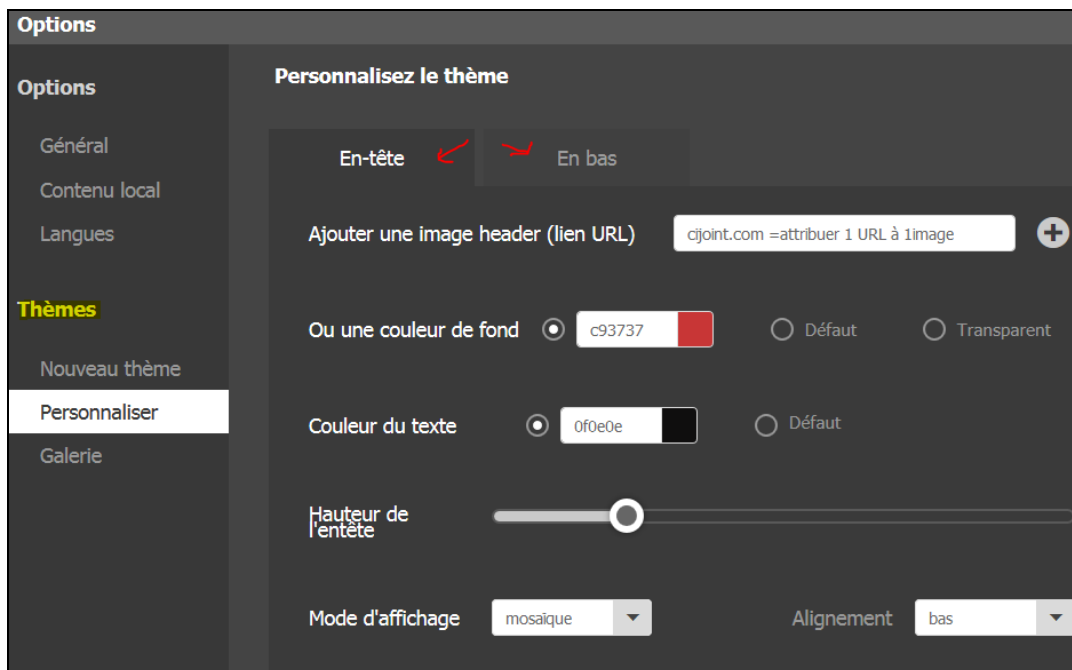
Options

Options

Général

Contenu local

Langues

Thèmes

Nouveau thème

Personnaliser

Galerie

Personnalisez le thème

En-tête

En bas

Ajouter une image header (lien URL)

cijoint.com =attribuer 1 URL à 1image

Ou une couleur de fond

c93737

Défaut

Transparent

Couleur du texte

0f0e0e

Défaut

Hauteur de l'entête

Mode d'affichage

mosaique

Alignement

bas